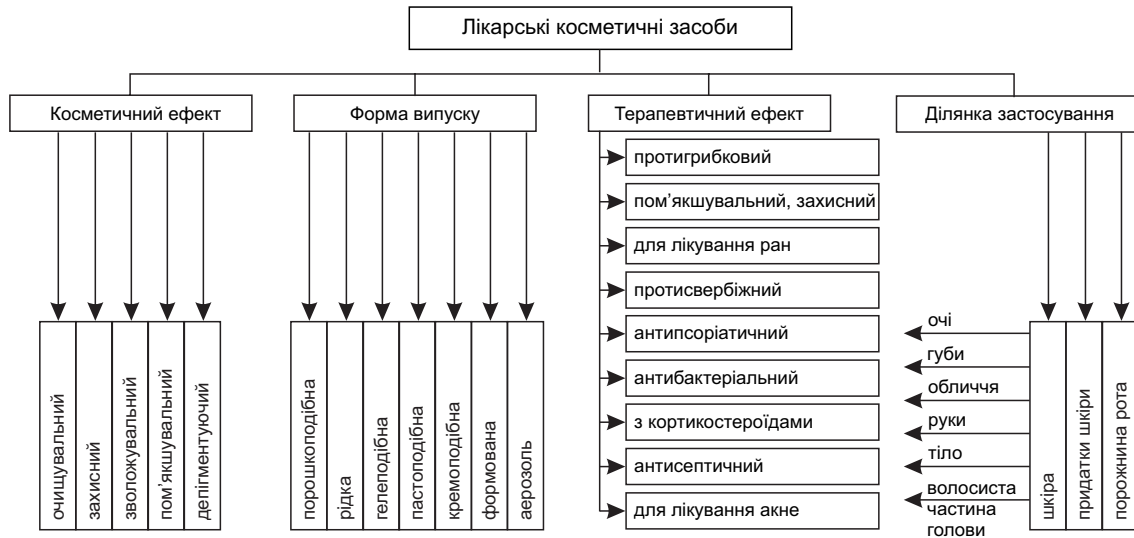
Лікарські косметичні засоби

Косметичний ефект

очищувальний
захисний
зволожувальний
пом'якшувальний
депігментуючий

Форма випуску

порошкоподібна
рідка
гелеподібна
пастоподібна
кремоподібна
формована
аерозоль

Терапевтичний ефект

протигрибковий
пом'якшувальний, захисний
для лікування ран
протисвербіжний
антипсоріатичний
антибактеріальний
з кортикостероїдами
антисептичний
для лікування акне

Ділянка застосування

шкіра
придатки шкіри
порожнина рота

очі
губи
обличчя
руки
тіло
волосиста частина голови